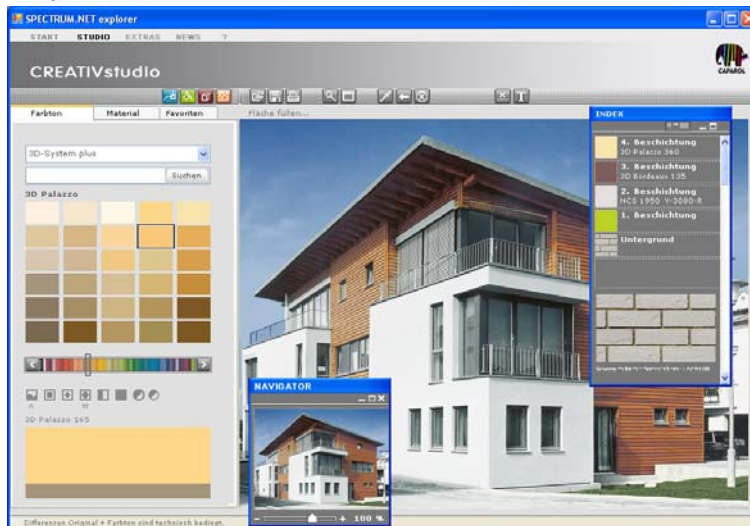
SPECTRUM.NET explorer

START STUDIO EXTRAS NEWS ?

CREATIVstudio

CAPAROL

Farbton Material Favoriten

Fläche füllen...

3D-System plus

Suchen

3D Palazzo

3D Palazzo 165

INDEX

4. Beschichtung
3D Palazzo 360

3. Beschichtung
3D Bordeaux 135

2. Beschichtung
NCS 1950 Y-3080-R

1. Beschichtung

Untergrund

NAVIGATOR

100 %

Differenzen Original + Farbton sind technisch bedingt.